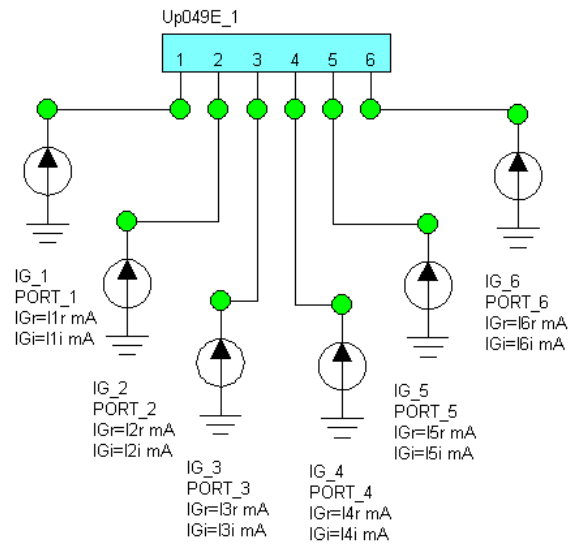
Up049E_1

1 2 3 4 5 6

IG_1
PORT_1
IGr=I1r mA
IGi=I1i mA

IG_6
PORT_6
IGr=I6r mA
IGi=I6i mA

IG_2
PORT_2
IGr=I2r mA
IGi=I2i mA

IG_5
PORT_5
IGr=I5r mA
IGi=I5i mA

IG_3
PORT_3
IGr=I3r mA
IGi=I3i mA

IG_4
PORT_4
IGr=I4r mA
IGi=I4i mA